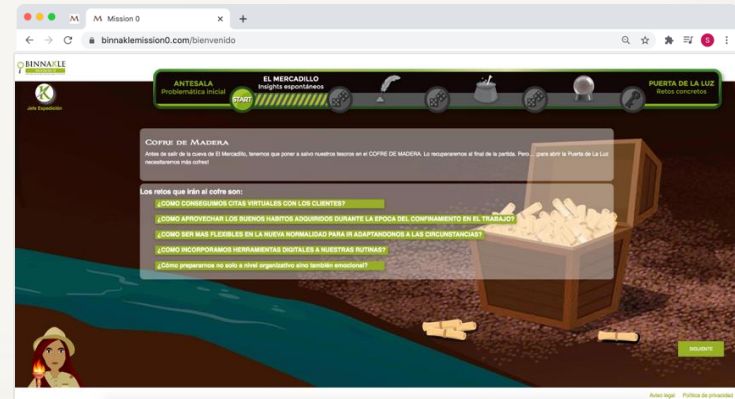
M Mission 0

binnaklemission0.com/bienvenido

BINNAKLE

Jefe Expedición

ANTESALA
Problemática inicial

EL MERCADILLO
Insights espontáneos

START

PUERTA DE LA LUZ
Retos concretos

Cofre de Madera

Antes de salir de la cueva de El Mercadillo, tenemos que poner a salvo nuestros tesoros en el COFRE DE MADERA. Lo recuperaremos al final de la partida. Pero... para abrir la Puerta de La Luz necesitaremos más cofres!

Los retos que irán al cofre son:

¿COMO CONSEGUIMOS CITAS VIRTUALES CON LOS CLIENTES?

¿COMO APROVECHAR LOS BUENOS HABITOS ADQUIRIDOS DURANTE LA EPOCA DEL CONFINAMIENTO EN EL TRABAJO?

¿COMO SER MAS FLEXIBLES EN LA NUEVA NORMALIDAD PARA IR ADAPTANDONOS A LAS CIRCUNSTANCIAS?

¿COMO INCORPORAMOS HERRAMIENTAS DIGITALES A NUESTRAS RUTINAS?

¿Cómo prepararnos no solo a nivel organizativo sino también emocional?

SIGUIENTE

Aviso legal Política de privacidad